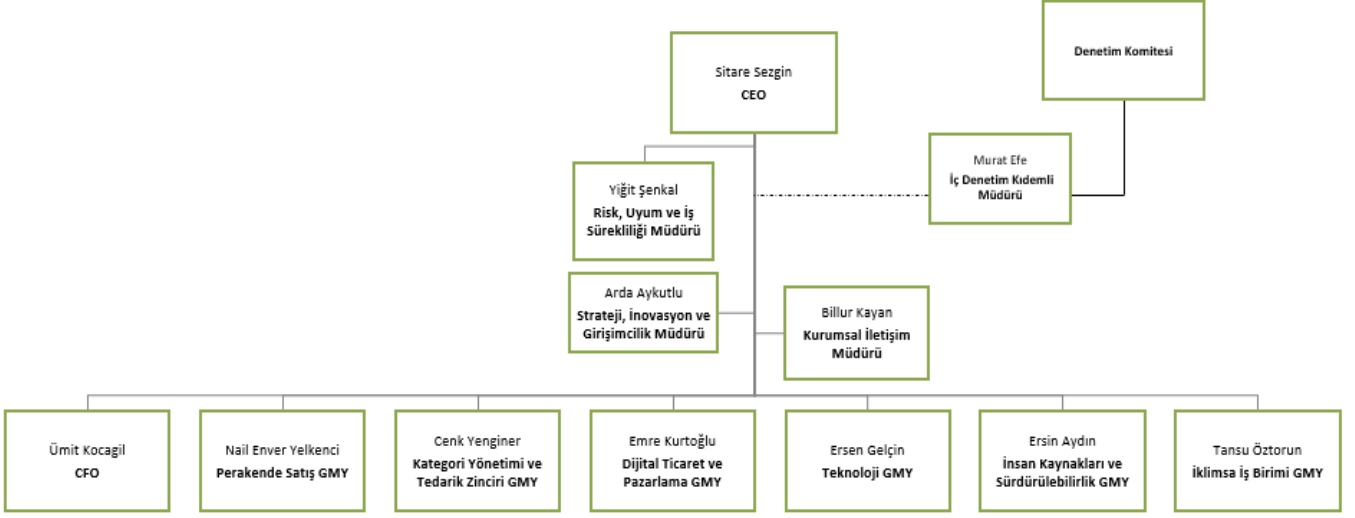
Denetim Komitesi

Sitare Sezgin
CEO

Murat Efe
İç Denetim Kıdemli Müdürü

Yiğit Şenkal
Risk, Uyum ve İş Sürekliliği Müdürü

Arda Aykutlu
Strateji, İnovasyon ve Girişimcilik Müdürü

Billur Kayan
Kurumsal İletişim Müdürü

Ümit Kocagil
CFO

Nail Enver Yelkenci
Perakende Satış GMY

Cenk Yenginer
Kategori Yönetimi ve Tedarik Zinciri GMY

Emre Kurtoğlu
Dijital Ticaret ve Pazarlama GMY

Ersen Gelçin
Teknoloji GMY

Ersin Aydın
İnsan Kaynakları ve Sürdürülebilirlik GMY

Tansu Öztorun
İklimsa İş Birimi GMY